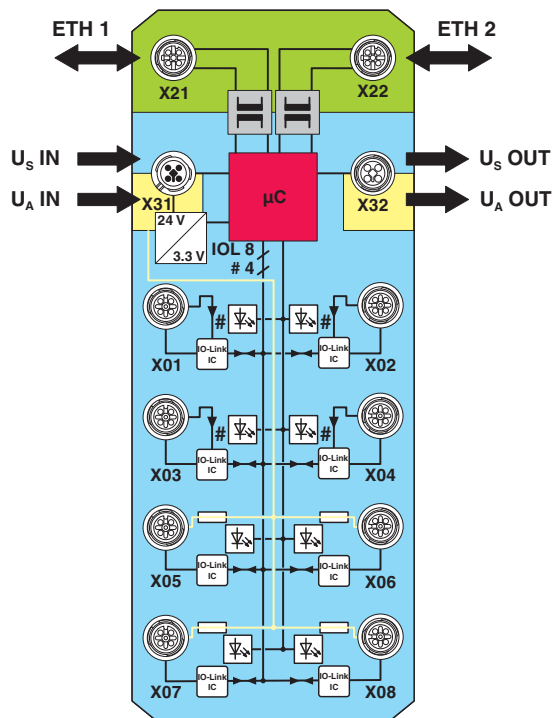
ETH 1

ETH 2

X21

X22

$U_S$ IN

$U_A$ IN

X31

µC

$U_S$ OUT

$U_A$ OUT

X32

24 V

3.3 V

IOL 8

# 4

#

#

IO-Link IC

IO-Link IC

X01

X02

#

#

IO-Link IC

IO-Link IC

X03

X04

IO-Link IC

IO-Link IC

X05

X06

IO-Link IC

IO-Link IC

X07

X08